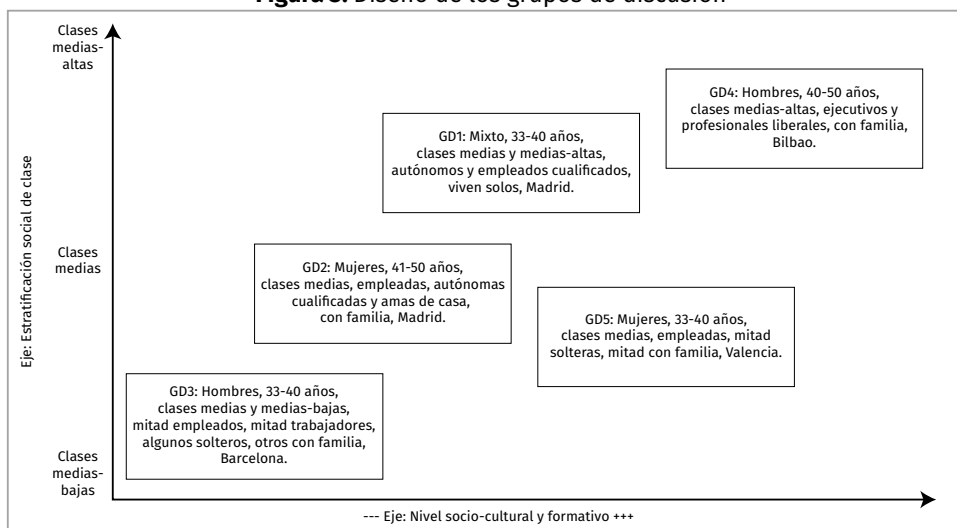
Figura 3. Diseño de los grupos de discusión

Clases medias-altas

Clases medias

Clases medias-bajas

Eje: Estratificación social de clase

GD4: Hombres, 40-50 años, clases medias-altas, ejecutivos y profesionales liberales, con familia, Bilbao.

GD1: Mixto, 33-40 años, clases medias y medias-altas, autónomos y empleados cualificados, viven solos, Madrid.

GD2: Mujeres, 41-50 años, clases medias, empleadas, autónomas cualificadas y amas de casa, con familia, Madrid.

GD5: Mujeres, 33-40 años, clases medias, empleadas, mitad solteras, mitad con familia, Valencia.

GD3: Hombres, 33-40 años, clases medias y medias-bajas, mitad empleados, mitad trabajadores, algunos solteros, otros con familia, Barcelona.

--- Eje: Nivel socio-cultural y formativo +++